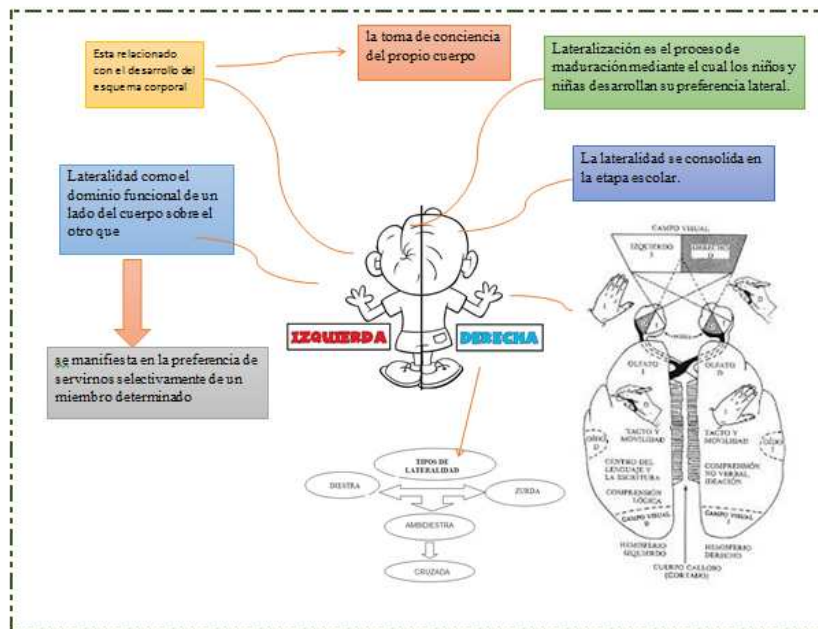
Esta relacionado con el desarrollo del esquema corporal

la toma de conciencia del propio cuerpo

Lateralización es el proceso de maduración mediante el cual los niños y niñas desarrollan su preferencia lateral.

Lateralidad como el dominio funcional de un lado del cuerpo sobre el otro que

La lateralidad se consolida en la etapa escolar.

se manifiesta en la preferencia de servirnos selectivamente de un miembro determinado

IZQUIERDA

DERECHA

TIPOS DE LATERALIDAD

DIESTRA

ZURDA

AMBIDIESTRA

CRUZADA

CAMPO VISUAL

IZQUIERDO I

DERECHO D

OLFATO I

OLFATO D

OÍDO D

OÍDO I

TACTO Y MOVILIDAD

TACTO Y MOVILIDAD

CENTRO DEL LENGUAJE Y LA ESCRITURA

COMPRENSIÓN NO VERBAL, IDEACIÓN

COMPRENSIÓN LÓGICA

CAMPO VISUAL D

CAMPO VISUAL I

HEMISFERIO IZQUIERDO

HEMISFERIO DERECHO

CUERPO CALLOSO (CORTADO)